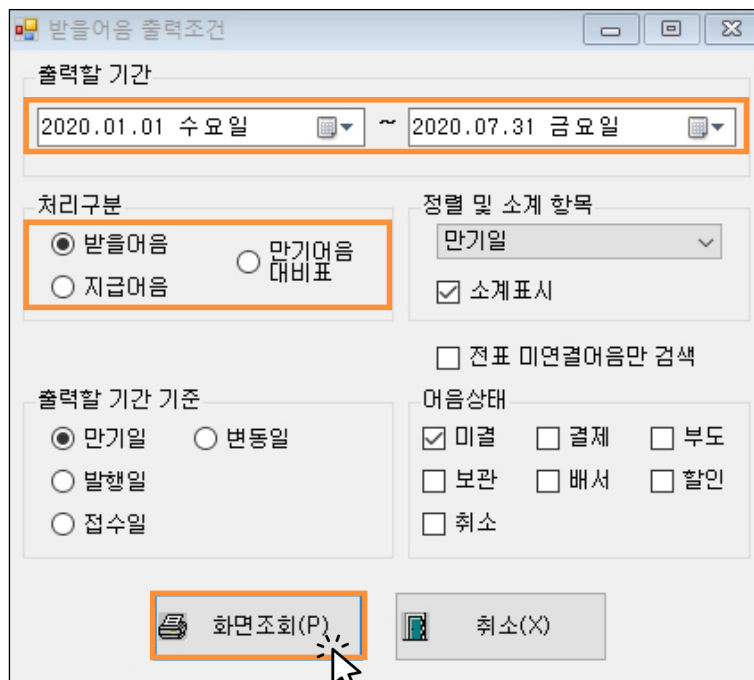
받을어음 출력조건

출력할 기간

2020.01.01 수요일 ~ 2020.07.31 금요일

처리구분

받을어음

지급어음

만기어음 대비표

정렬 및 소계 항목

만기일

소계표시

전표 미연결어음만 검색

출력할 기간 기준

만기일

변동일

발행일

접수일

어음상태

미결

결제

부도

보관

배서

할인

취소

화면조회(P)

취소(X)